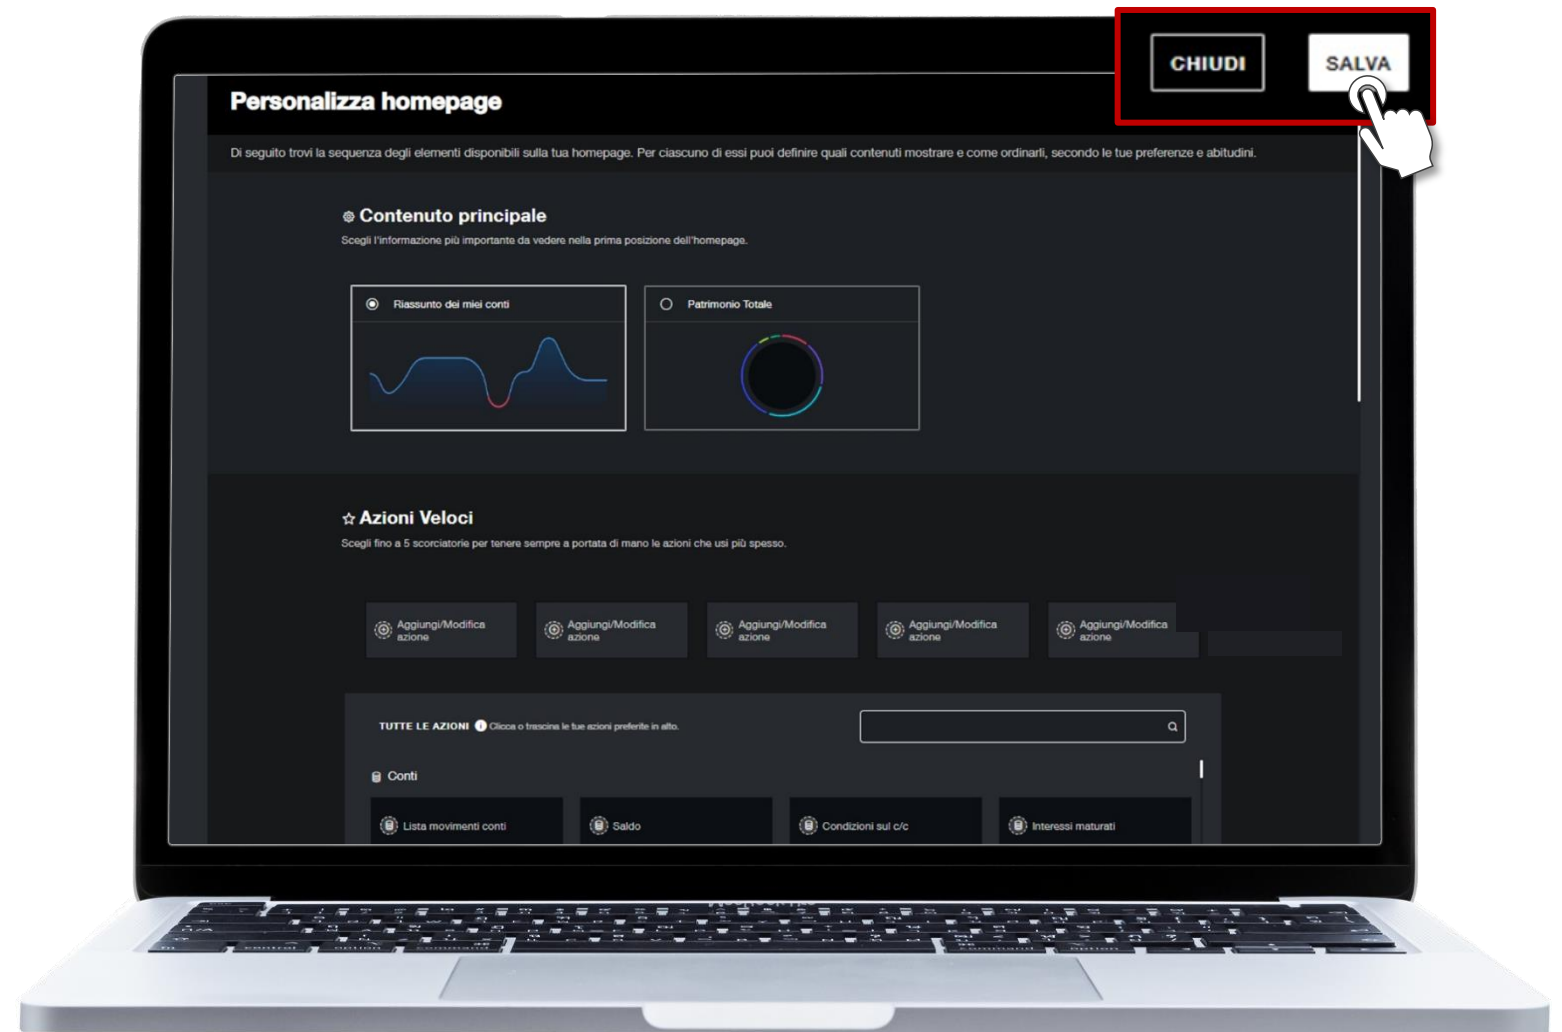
CHIUDI

SALVA

Personalizza homepage

Di seguito trovi la sequenza degli elementi disponibili sulla tua homepage. Per ciascuno di essi puoi definire quali contenuti mostrare e come ordinarli, secondo le tue preferenze e abitudini.

Contenuto principale

Scegli l'informazione più importante da vedere nella prima posizione dell'homepage.

Riassunto dei miei conti

Patrimonio Totale

Azioni Veloci

Scegli fino a 5 scorciatorie per tenere sempre a portata di mano le azioni che usi più spesso.

Aggiungi/Modifica azione

Aggiungi/Modifica azione

Aggiungi/Modifica azione

Aggiungi/Modifica azione

Aggiungi/Modifica azione

TUTTE LE AZIONI Clicca o trascina le tue azioni preferite in alto.

Conti

Lista movimenti conti

Saldo

Condizioni sul c/c

Interessi maturati